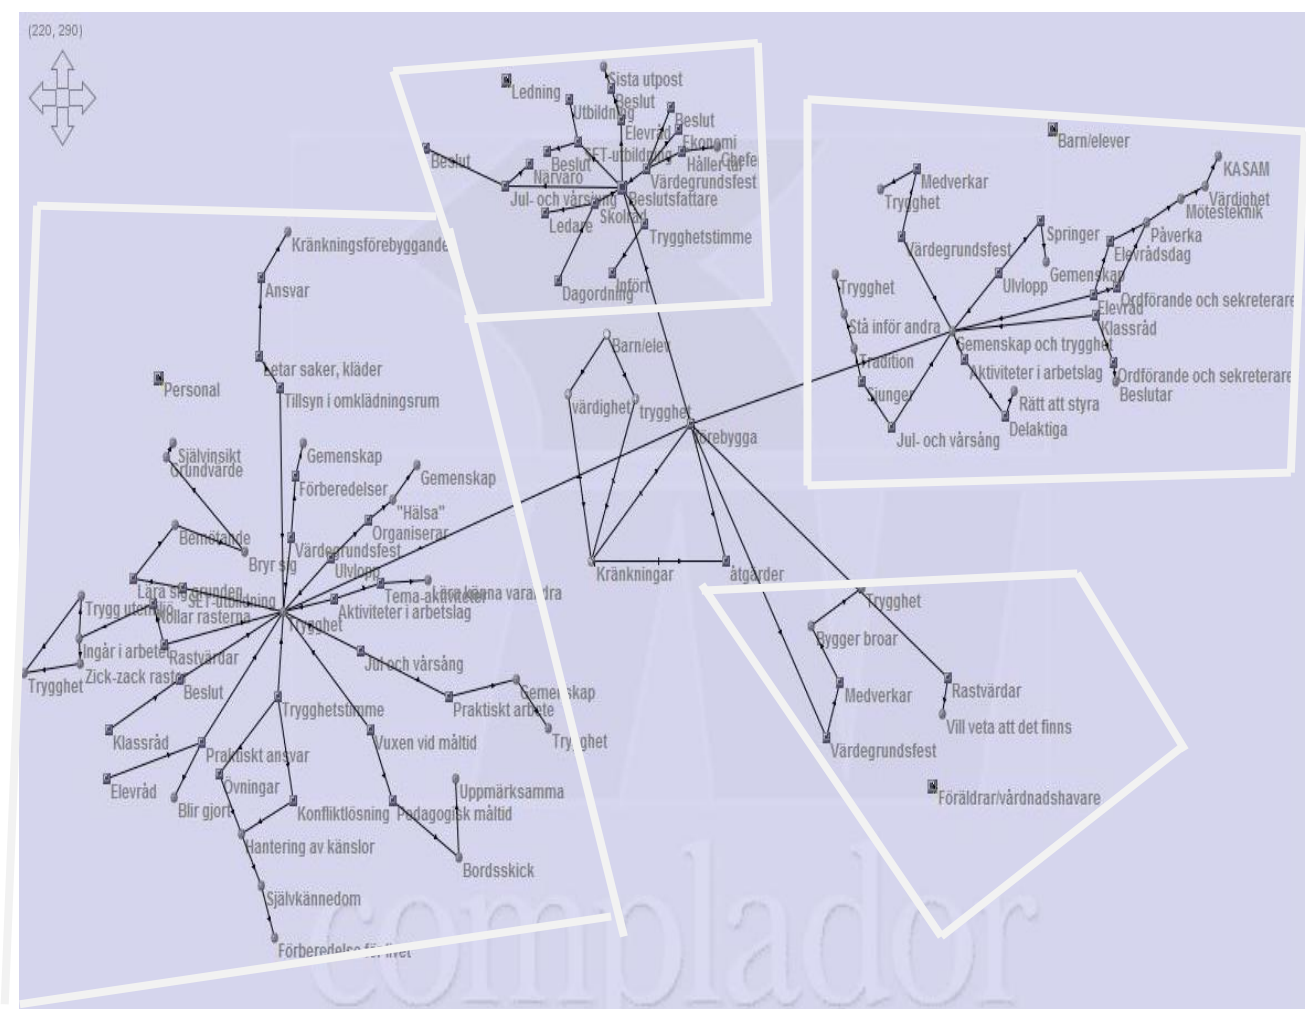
(220, 290)

Ledning
Sista utpost
Beslut
Utbildning
Beslut
Elevråd
Ekonomi
SET-utbildning
Chefe
Beslut
Beslut
Håller tal
Närvaro
Värdegrundsfest
Jul- och vårsång
Beslutsfattare
Skolråd
Ledare
Trygghetstimme
Dagordning
Infört

Barn/elever
KASAM
Medverkar
Värdighet
Trygghet
Mötesteknik
Springer
Påverka
Värdegrundsfest
Elevrådsdag
Ulvlopp
Gemenskap
Trygghet
Elevråd
Ordförande och sekreterare
Stå inför andra
Klassråd
Gemenskap och trygghet
Tradition
Aktiviteter i arbetslag
Ordförande och sekreterare
Sjunger
Beslutar
Rätt att styra
Delaktiga
Jul- och vårsång

Barn/elev
värdighet
trygghet
Förebygga
Kränkningar
åtgärder

Kränkningsförebyggande
Ansvar
Letar saker, kläder
Personal
Tillsyn i omklädningsrum
Självinsikt
Grundvärde
Gemenskap
Gemenskap
Förberedelser
"Hälsa"
Bemötande
Organiserar
Värdegrundsfest
Bryr sig
Ulvlopp
Lära sig grunden
Tema-aktiviteter
Lära känna varandra
SET-utbildning
Trygg utemiljö
Aktiviteter i arbetslag
Vollar rasterna
Trygghet
Ingår i arbetet
Rastvärdar
Jul- och vårsång
Trygghet
Zick-zack raster
Beslut
Gemenskap
Trygghetstimme
Praktiskt arbete
Klassråd
Trygghet
Vuxen vid måltid
Praktiskt ansvar
Elevråd
Övningar
Uppmärksamma
Blir gjort
Konfliktlösning
Pedagogisk måltid
Hantering av känslor
Bordsskick
Självkännedom
Förberedelse för livet

Trygghet
Bygger broar
Rastvärdar
Medverkar
Vill veta att det finns
Värdegrundsfest
Föräldrar/vårdnadshavare

complador